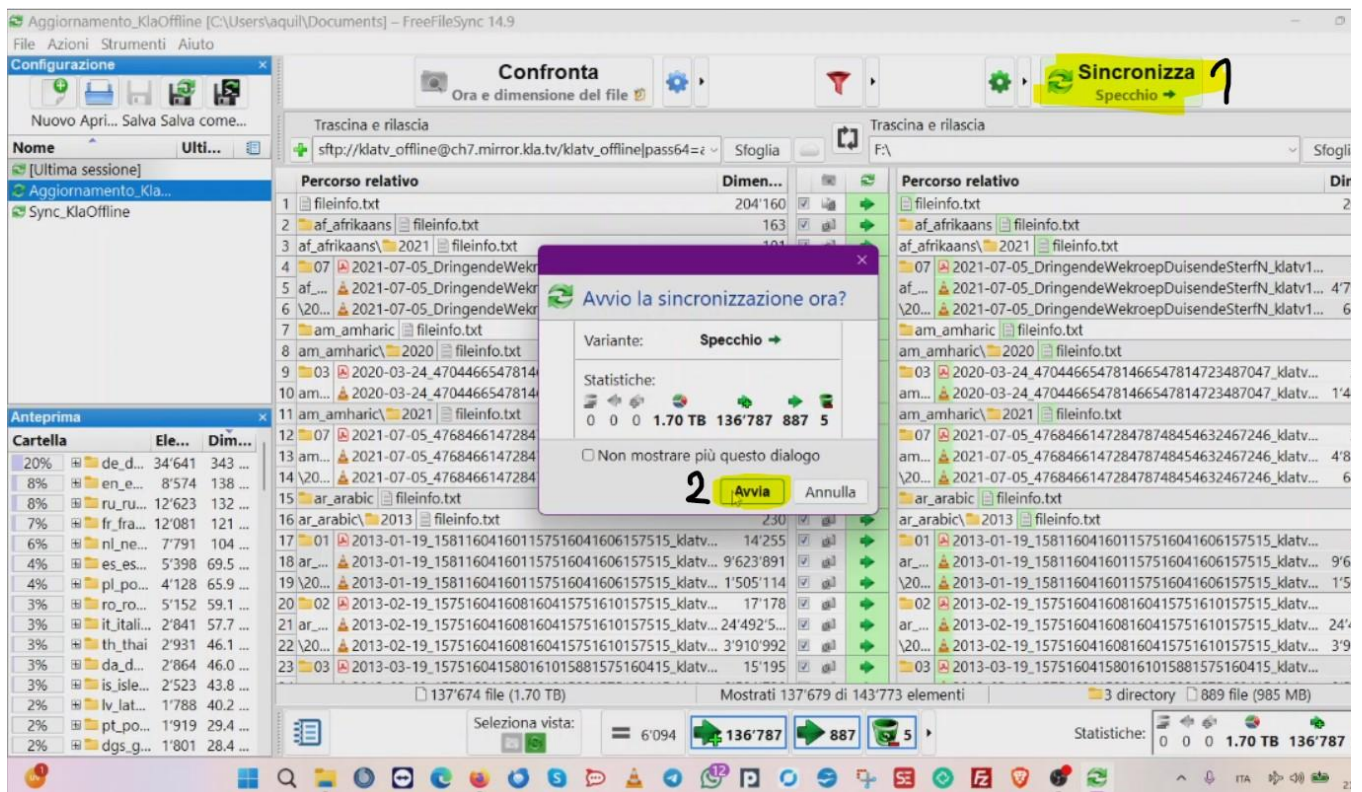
Aggiornamento_KlaOffline [C:\Users\aquil\Documents] – FreeFileSync 14.9

File Azioni Strumenti Aiuto

Configurazione

Nuovo Apri... Salva Salva come...

| Nome | Ulti... |
|---|---|
| [Ultima sessione] | |
| Aggiornamento_Kla... | |
| Sync_KlaOffline | |

Confronta
Ora e dimensione del file

Sincronizza
Specchio →

1

Trascina e rilascia
sftp://klatv_offline@ch7.mirror.kla.tv/klatv_offline|pass64=
Sfoglia

Trascina e rilascia
F:\
Sfogli

| | Percorso relativo | Dimen... | Percorso relativo | Dir |
|---|---|---|---|---|
| 1 | fileinfo.txt | 204'160 | fileinfo.txt | 2 |
| 2 | af_afrikaans fileinfo.txt | 163 | af_afrikaans fileinfo.txt | |
| 3 | af_afrikaans\2021 fileinfo.txt | | af_afrikaans\2021 fileinfo.txt | |
| 4 | 07 2021-07-05_DringendeWekr | | 07 2021-07-05_DringendeWekroepDuisendeSterfN_klatv1... | |
| 5 | af_... 2021-07-05_DringendeWekr | | af_... 2021-07-05_DringendeWekroepDuisendeSterfN_klatv1... | 4'7 |
| 6 | \20... 2021-07-05_DringendeWekr | | \20... 2021-07-05_DringendeWekroepDuisendeSterfN_klatv1... | 6 |
| 7 | am_amharic fileinfo.txt | | am_amharic fileinfo.txt | |
| 8 | am_amharic\2020 fileinfo.txt | | am_amharic\2020 fileinfo.txt | |
| 9 | 03 2020-03-24_47044665478146 | | 03 2020-03-24_47044665478146654781472348 7047_klatv... | |
| 10 | am... 2020-03-24_47044665478146 | | am... 2020-03-24_470446654781466547814723487047_klatv... | 1'4 |
| 11 | am_amharic\2021 fileinfo.txt | | am_amharic\2021 fileinfo.txt | |
| 12 | 07 2021-07-05_4768466147284 | | 07 2021-07-05_476846614728478748454632467246_klatv... | |
| 13 | am... 2021-07-05_4768466147284 | | am... 2021-07-05_476846614728478748454632467246_klatv... | 4'8 |
| 14 | \20... 2021-07-05_4768466147284 | | \20... 2021-07-05_476846614728478748454632467246_klatv... | 6 |
| 15 | ar_arabic fileinfo.txt | | ar_arabic fileinfo.txt | |
| 16 | ar_arabic\2013 fileinfo.txt | 230 | ar_arabic\2013 fileinfo.txt | |
| 17 | 01 2013-01-19_1581160416011575160416061575 15_klatv... | 14'255 | 01 2013-01-19_158116041601157516041606157515_klatv... | |
| 18 | ar_... 2013-01-19_158116041601157516041606157515_klatv... | 9'623'891 | ar_... 2013-01-19_158116041601157516041606157515_klatv... | 9'6 |
| 19 | \20... 2013-01-19_158116041601157516041606157515_klatv... | 1'505'114 | \20... 2013-01-19_158116041601157516041606157515_klatv... | 1'5 |
| 20 | 02 2013-02-19_157516041608160415751610157515_klatv... | 17'178 | 02 2013-02-19_157516041608160415751610157515_klatv... | |
| 21 | ar_... 2013-02-19_157516041608160415751610157515_klatv... | 24'492'5... | ar_... 2013-02-19_157516041608160415751610157515_klatv... | 24'4 |
| 22 | \20... 2013-02-19_157516041608160415751610157515_klatv... | 3'910'992 | \20... 2013-02-19_157516041608160415751610157515_klatv... | 3'9 |
| 23 | 03 2013-03-19_15751604158016101588157516 0415_klatv... | 15'195 | 03 2013-03-19_157516041580161015881575160415_klatv... | |

Avvio la sincronizzazione ora?
Variante: Specchio →
Statistiche:
0 0 0 1.70 TB 136'787 887 5
Non mostrare più questo dialogo
2 Avvia Annulla

Anteprima

| Cartella | Ele... | Dim... |
|---|---|---|
| 20% de_d... | 34'641 | 343 ... |
| 8% en_e... | 8'574 | 138 ... |
| 8% ru_ru... | 12'623 | 132 ... |
| 7% fr_fra... | 12'081 | 121 ... |
| 6% nl_ne... | 7'791 | 104 ... |
| 4% es_es... | 5'398 | 69.5 ... |
| 4% pl_po... | 4'128 | 65.9 ... |
| 3% ro_ro... | 5'152 | 59.1 ... |
| 3% it_itali... | 2'841 | 57.7 ... |
| 3% th_thai | 2'931 | 46.1 ... |
| 3% da_d... | 2'864 | 46.0 ... |
| 3% is_isle... | 2'523 | 43.8 ... |
| 2% lv_lat... | 1'788 | 40.2 ... |
| 2% pt_po... | 1'919 | 29.4 ... |
| 2% dgs_g... | 1'801 | 28.4 ... |

137'674 file (1.70 TB)
Mostrati 137'679 di 143'773 elementi
3 directory 889 file (985 MB)

Seleziona vista:
= 6'094 136'787 887 5
Statistiche: 0 0 0 1.70 TB 136'787

12
ITA